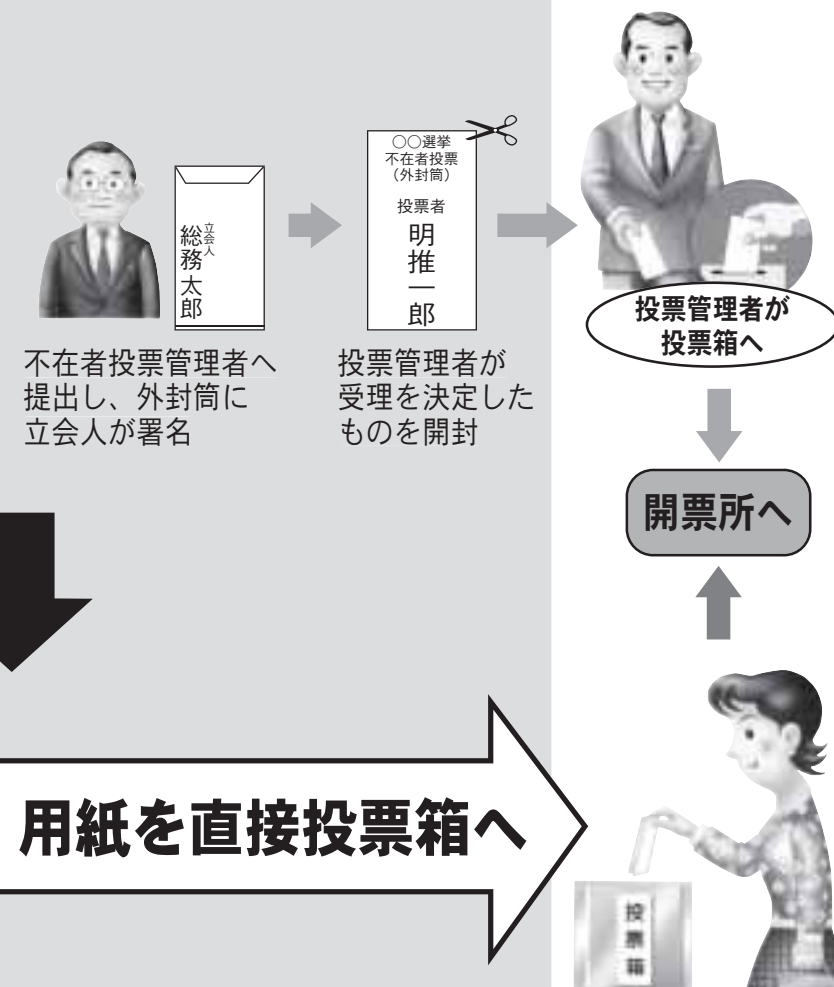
立会人
総務太郎

○○選挙
不在者投票
(外封筒)
投票者
明推一郎

投票管理者が投票箱へ

不在者投票管理者へ提出し、外封筒に立会人が署名

投票管理者が受理を決定したものを開封

開票所へ

用紙を直接投票箱へ

投票箱